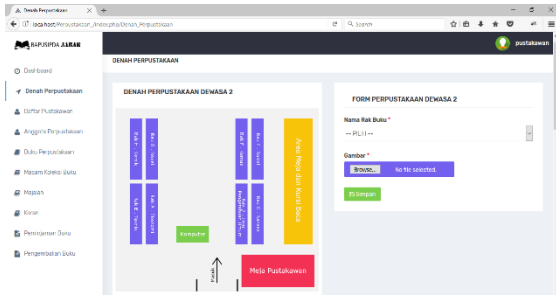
Denah Perpustakaan
localhost/Perpustakaan_/index.php/Denah_Perpustakaan
Search
BAPUSIPDA JABAR
pustakawan
Dashboard
Denah Perpustakaan
Daftar Pustakawan
Anggota Perpustakaan
Buku Perpustakaan
Macam Koleksi Buku
Majalah
Koran
Peminjaman Buku
Pengembalian Buku
DENAH PERPUSTAKAAN
DENAH PERPUSTAKAAN DEWASA 2
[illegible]
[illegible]
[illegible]
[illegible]
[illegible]
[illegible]
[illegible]
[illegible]
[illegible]
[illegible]
Area Meja dan Kursi Baca
Komputer
Pintu
Meja Pustakawan
FORM PERPUSTAKAAN DEWASA 2
Nama Rak Buku *
-- PILIH --
Gambar *
Browse... No file selected.
Simpan